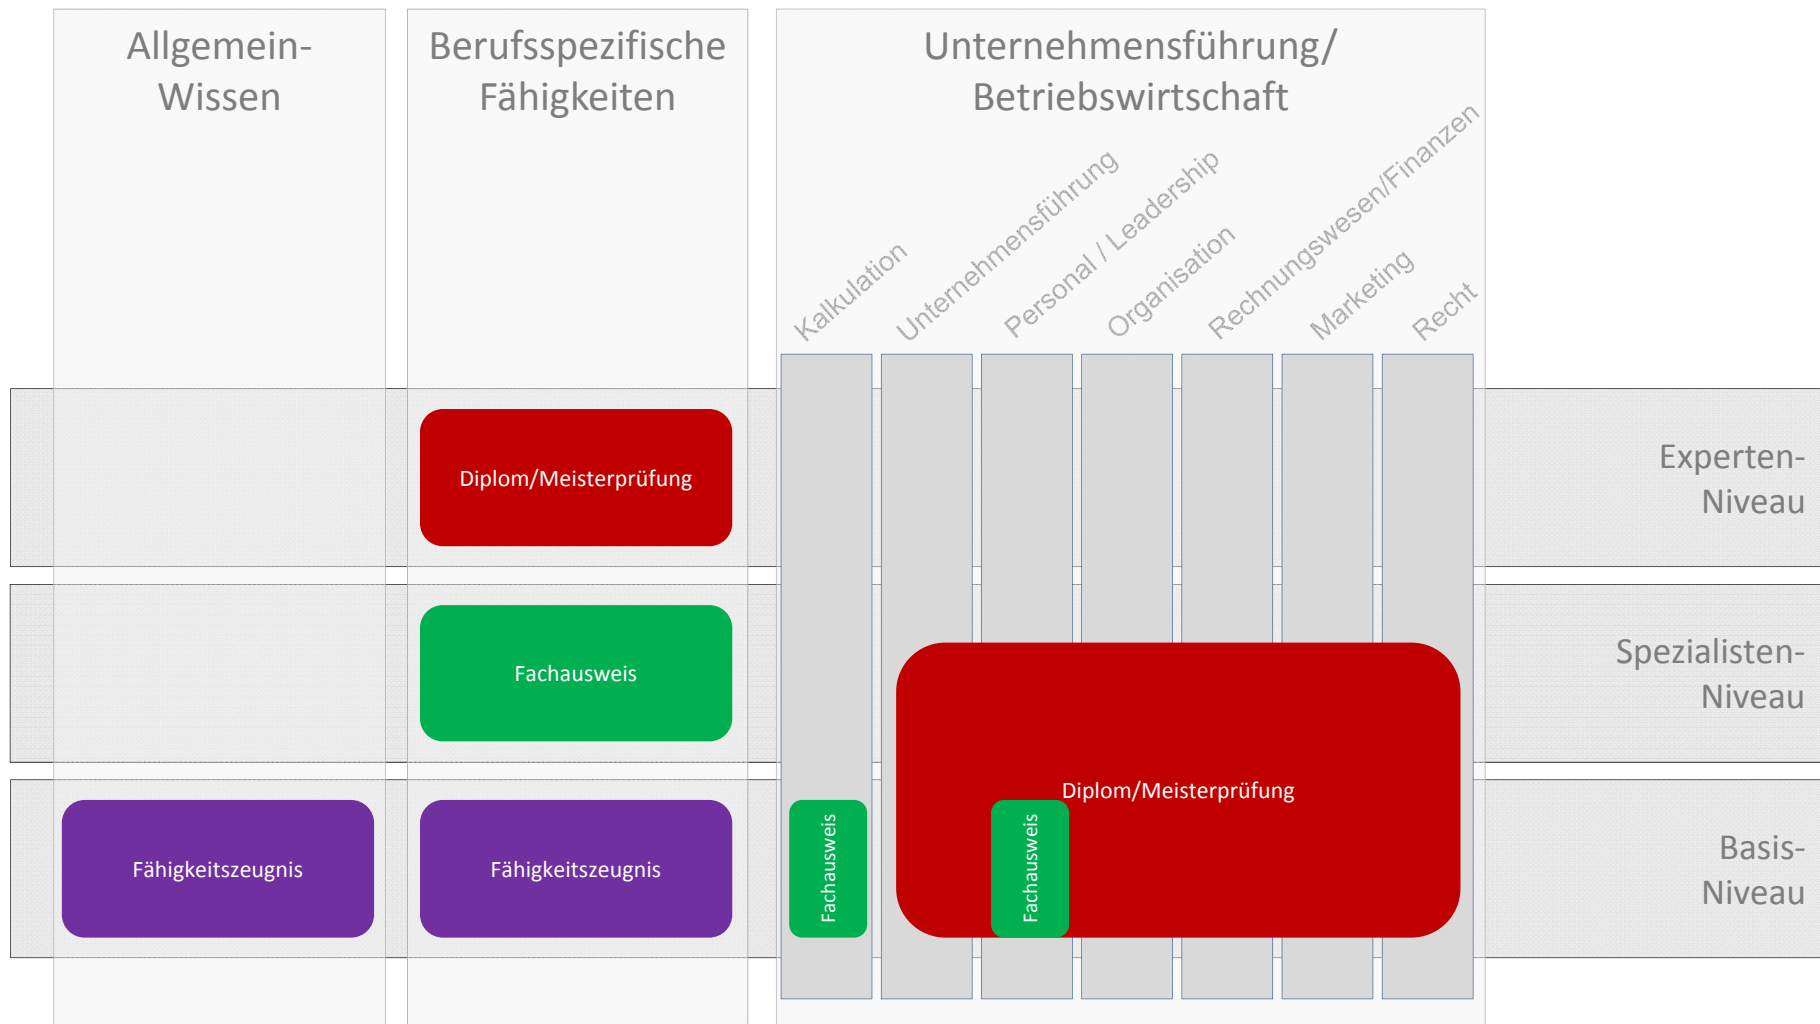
Allgemein-Wissen

Berufsspezifische Fähigkeiten

Unternehmensführung/ Betriebswirtschaft

Kalkulation

Unternehmensführung

Personal / Leadership

Organisation

Rechnungswesen/Finanzen

Marketing

Recht

Diplom/Meisterprüfung

Experten-Niveau

Fachausweis

Spezialisten-Niveau

Diplom/Meisterprüfung

Fähigkeitszeugnis

Fähigkeitszeugnis

Fachausweis

Fachausweis

Basis-Niveau